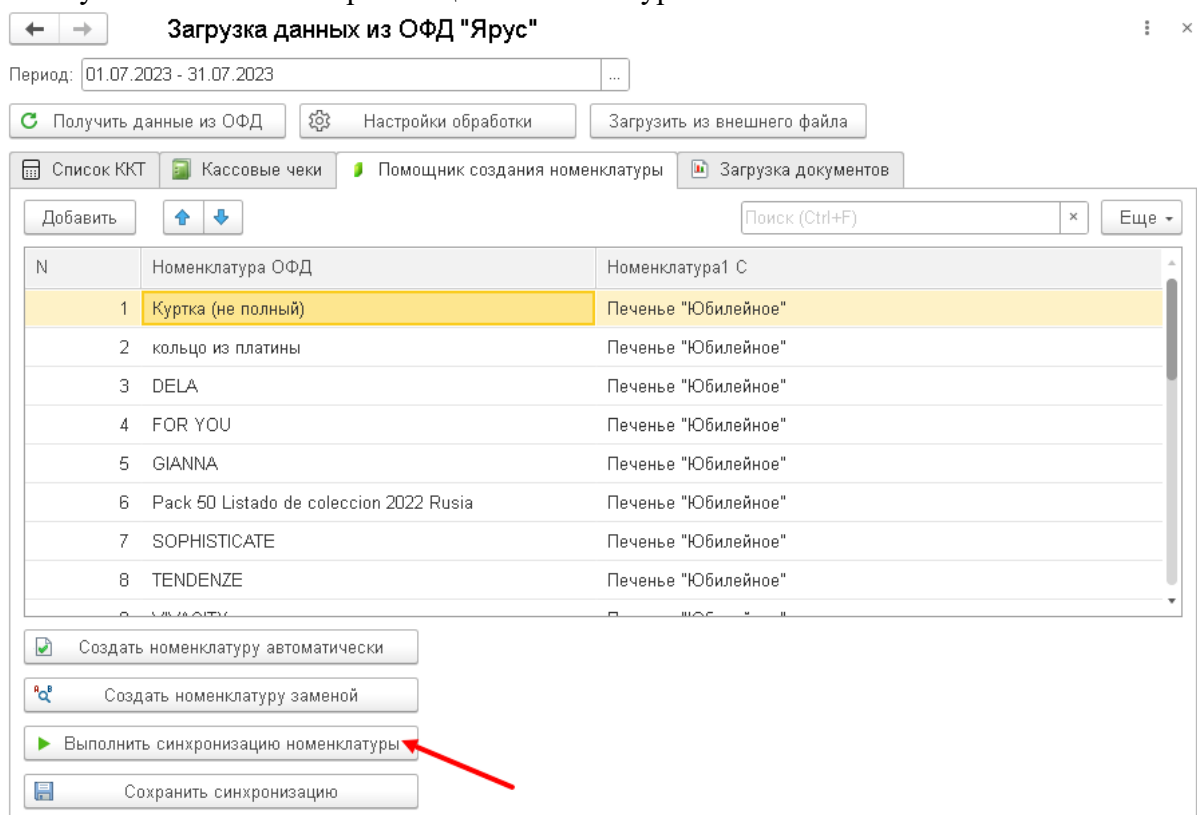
Загрузка данных из ОФД "Ярус"

Период: 01.07.2023 - 31.07.2023 ...

Получить данные из ОФД | Настройки обработки | Загрузить из внешнего файла

Список ККТ | Кассовые чеки | Помощник создания номенклатуры | Загрузка документов

Добавить

Поиск (Ctrl+F) × Еще

| N | Номенклатура ОФД | Номенклатура1 С |
|---|---|---|
| 1 | Куртка (не полный) | Печенье "Юбилейное" |
| 2 | кольцо из платины | Печенье "Юбилейное" |
| 3 | DELA | Печенье "Юбилейное" |
| 4 | FOR YOU | Печенье "Юбилейное" |
| 5 | GIANNA | Печенье "Юбилейное" |
| 6 | Pack 50 Listado de coleccion 2022 Rusia | Печенье "Юбилейное" |
| 7 | SOPHISTICATE | Печенье "Юбилейное" |
| 8 | TENDENZE | Печенье "Юбилейное" |
| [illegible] | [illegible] | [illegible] |

Создать номенклатуру автоматически

Создать номенклатуру заменой

Выполнить синхронизацию номенклатуры

Сохранить синхронизацию